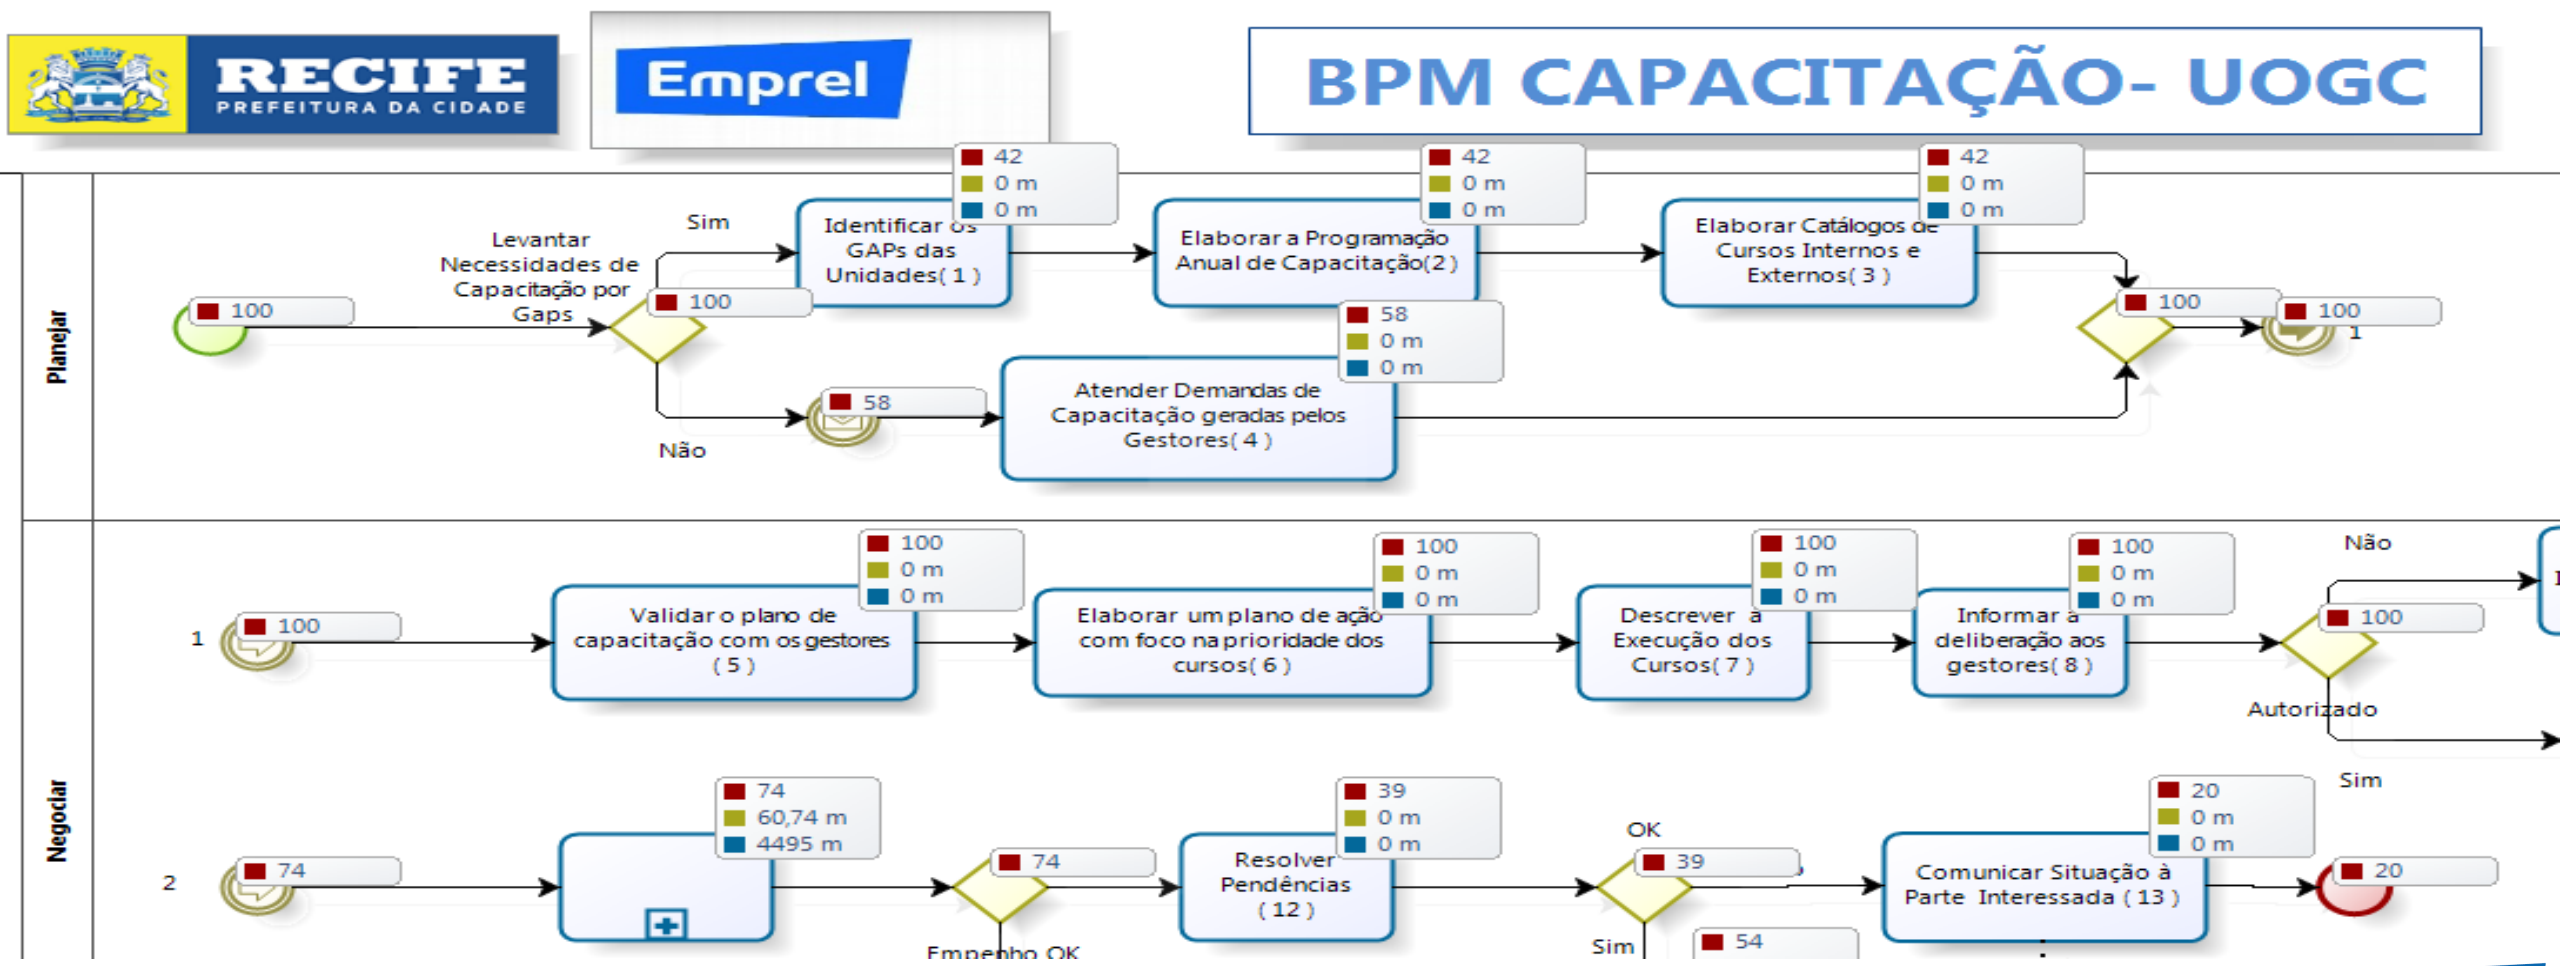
RECIFE
PREFEITURA DA CIDADE

Emprel

BPM CAPACITAÇÃO- UOGC

Planejar

100

Levantar Necessidades de Capacitação por Gaps

100

Sim

Identificar os GAPs das Unidades( 1 )

42
0 m
0 m

Elaborar a Programação Anual de Capacitação( 2 )

42
0 m
0 m

Elaborar Catálogos de Cursos Internos e Externos( 3 )

42
0 m
0 m

100

100
1

Não

58

Atender Demandas de Capacitação geradas pelos Gestores( 4 )

58
0 m
0 m

Negociar

1

100

Validar o plano de capacitação com os gestores ( 5 )

100
0 m
0 m

Elaborar um plano de ação com foco na prioridade dos cursos( 6 )

100
0 m
0 m

Descrever a Execução dos Cursos( 7 )

100
0 m
0 m

Informar a deliberação aos gestores( 8 )

100
0 m
0 m

Não

100

Autorizado

Sim

2

74

74
60,74 m
4495 m

74

Empenho OK

Resolver Pendências ( 12 )

39
0 m
0 m

OK

39

Sim

54

Comunicar Situação à Parte Interessada ( 13 )

20
0 m
0 m

20